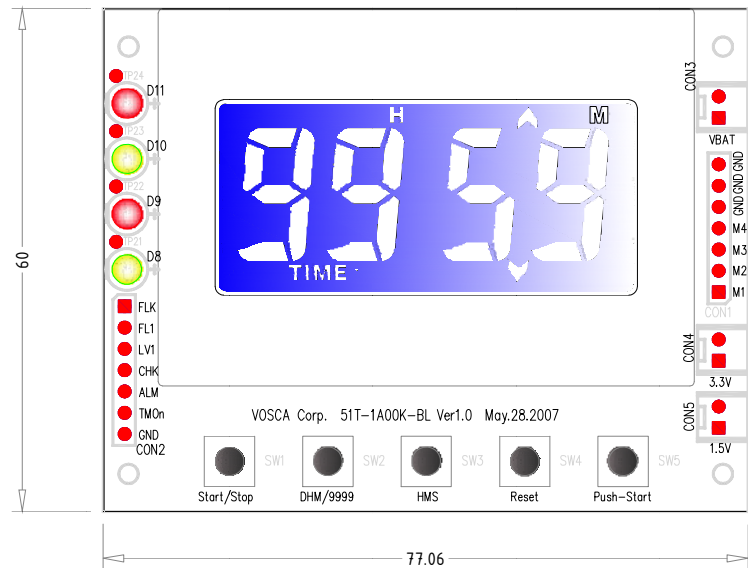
60

TP24
D11
TP23
D10
TP22
D9
TP21
D8

FLK
FL1
LV1
CHK
ALM
TMOn
GND
CON2

H
M
99 59
TIME

CON3
VBAT
GND
GND
GND
M4
M3
M2
M1
CON1
CON4
3.3V
CON5
1.5V

VOSCA Corp. 51T-1A00K-BL Ver1.0 May.28.2007

SW1
Start/Stop
SW2
DHM/9999
SW3
HMS
SW4
Reset
SW5
Push-Start

77.06